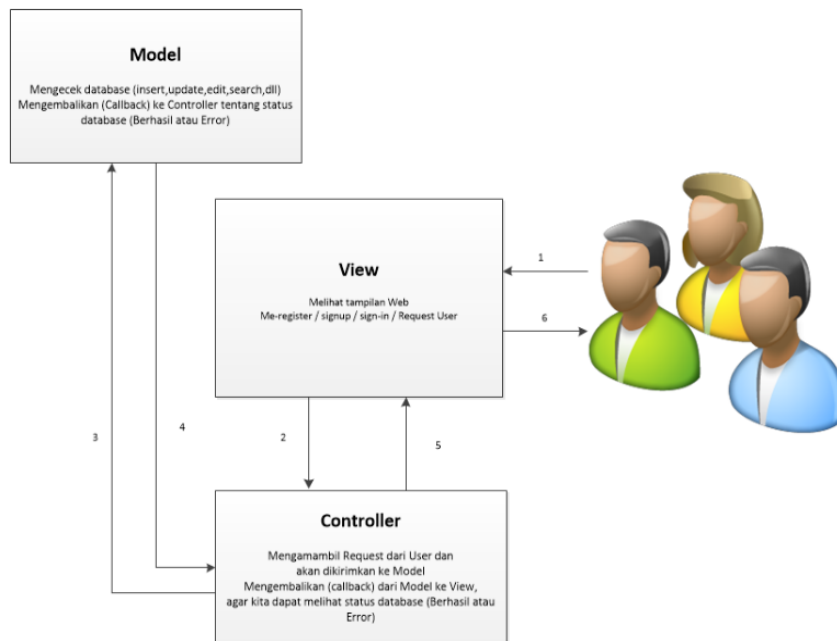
Model

Mengecek database (insert,update,edit,search,dll)
Mengembalikan (Callback) ke Controller tentang status database (Berhasil atau Error)

View

Melihat tampilan Web
Me-register / signup / sign-in / Request User

1

6

3

4

2

5

Controller

Mengamambil Request dari User dan akan dikirimkan ke Model
Mengembalikan (callback) dari Model ke View, agar kita dapat melihat status database (Berhasil atau Error)